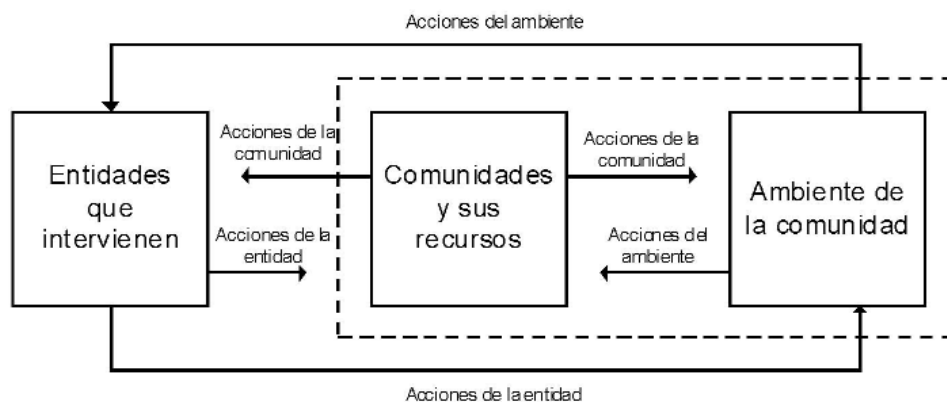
Acciones del ambiente

Entidades que intervienen

Acciones de la comunidad

Acciones de la entidad

Comunidades y sus recursos

Acciones de la comunidad

Acciones del ambiente

Ambiente de la comunidad

Acciones de la entidad